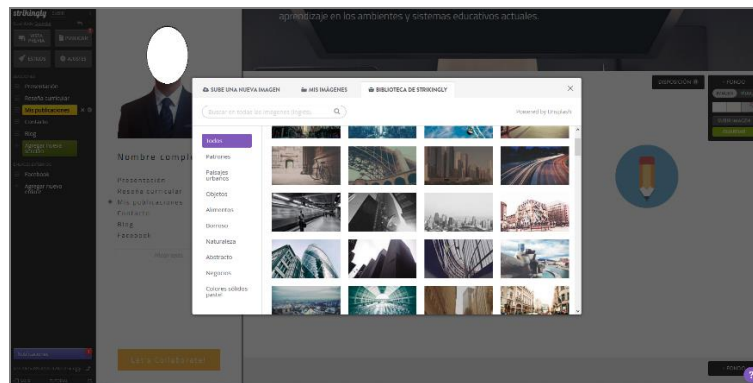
strikingly

aprendizaje en los ambientes y sistemas educativos actuales.

Presentación
Reseña curricular
Mis publicaciones
Contacto
Blog
Agregar nueva sección

Facebook
Agregar nuevo enlace

Nombre compl

Presentación
Reseña curricular
Mis publicaciones
Contacto
Blog
Facebook

SUBE UNA NUEVA IMAGEN
MIS IMÁGENES
BIBLIOTECA DE STRIKINGLY

×

Buscar en todas las imágenes (inglés)

Powered by Unsplash

Todos
Patrones
Paisajes urbanos
Objetos
Alimentos
Borroso
Naturaleza
Abstracto
Negocios
Colores sólidos pastel

DISPOSICIÓN
FONDO